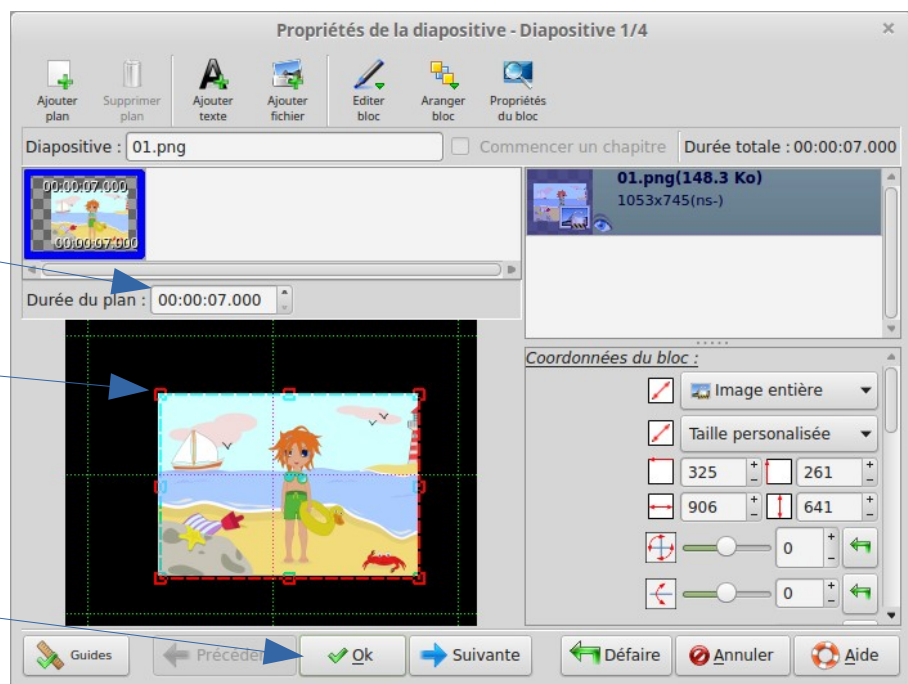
Propriétés de la diapositive - Diapositive 1/4

Ajouter plan
Supprimer plan
Ajouter texte
Ajouter fichier
Editer bloc
Aranger bloc
Propriétés du bloc

Diapositive : 01.png
Commencer un chapitre
Durée totale : 00:00:07.000

00:00:07.000
00:00:07.000

01.png(148.3 Ko)
1053x745(ns-)

Durée du plan : 00:00:07.000

Coordonnées du bloc :
Image entière
Taille personalisée
325
261
906
641
0
0

Guides
Précedent
Ok
Suivante
Défaire
Annuler
Aide